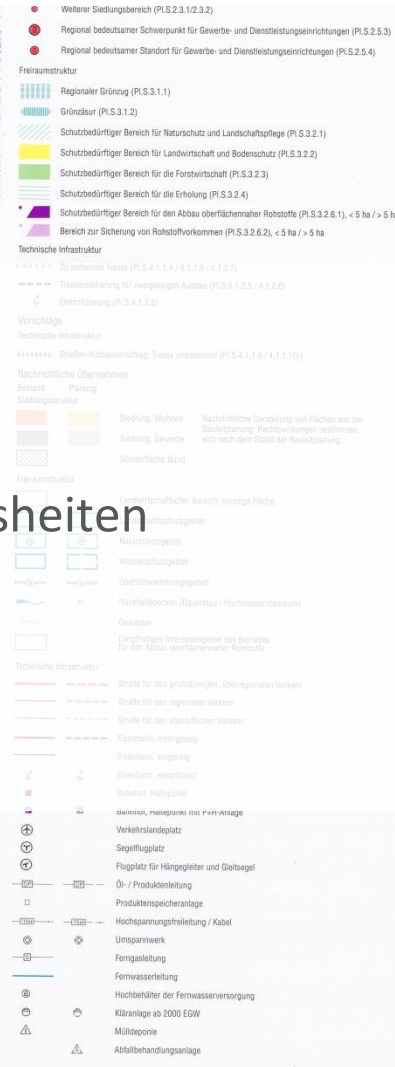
Weiterer Siedlungsbereich (Pl.S.2.3.1/2.3.2)

Regional bedeutsamer Schwerpunkt für Gewerbe- und Dienstleistungseinrichtungen (Pl.S.2.5.3)

Regional bedeutsamer Standort für Gewerbe- und Dienstleistungseinrichtungen (Pl.S.2.5.4)

Freiraumstruktur

Regionaler Grünzug (Pl.S.3.1.1)

Grünzäsur (Pl.S.3.1.2)

Schutzbedürftiger Bereich für Naturschutz und Landschaftspflege (Pl.S.3.2.1)

Schutzbedürftiger Bereich für Landwirtschaft und Bodenschutz (Pl.S.3.2.2)

Schutzbedürftiger Bereich für die Forstwirtschaft (Pl.S.3.2.3)

Schutzbedürftiger Bereich für die Erholung (Pl.S.3.2.4)

Schutzbedürftiger Bereich für den Abbau oberflächennaher Rohstoffe (Pl.S.3.2.6.1), < 5 ha / > 5 ha

Bereich zur Sicherung von Rohstoffvorkommen (Pl.S.3.2.6.2), < 5 ha / > 5 ha

Technische Infrastruktur

Zu sichernde Trasse (Pl.S.4.1.1.4 / 4.1.1.9 / 4.1.2.7)

Trassensicherung für zweigleisigen Ausbau (Pl.S.4.1.2.5 / 4.1.2.6)

Elektrifizierung (Pl.S.4.1.2.5)

Vorschläge

Technische Infrastruktur

Straßen-Ausbauvorschlag, Trasse unbestimmt (Pl.S.4.1.1.5 / 4.1.1.10)

Nachrichtliche Übernahmen

Bestand Planung

Siedlungsstruktur

Siedlung, Wohnen

Siedlung, Gewerbe

Nachrichtliche Darstellung von Flächen aus der Bauleitplanung; Rechtswirkungen bestimmen sich nach dem Stand der Bauleitplanung

Sonderfläche Bund

Freiraumstruktur

sheiten

Landwirtschaftlicher Bereich, sonstige Fläche

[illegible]schutzgebiet

Naturschutzgebiet

Wasserschutzgebiet

Überschwemmungsgebiet

Rückhaltebecken (Dauerstau / Hochwasserstauraum)

Gewässer

Langfristiges Interessengebiet des Betriebes für den Abbau oberflächennaher Rohstoffe

Technische Infrastruktur

Straße für den großräumigen, überregionalen Verkehr

Straße für den regionalen Verkehr

Straße für den überörtlichen Verkehr

Eisenbahn, mehrgleisig

Eisenbahn, eingleisig

Eisenbahn, elektrifiziert

Bahnhof, Haltepunkt

Bahnhof, Haltepunkt mit P+R-Anlage

Verkehrslandeplatz

Segelfluglatz

Flugplatz für Hängegleiter und Gleitsegel

Öl- / Produktenleitung

Produktenspeicheranlage

Hochspannungsfreileitung / Kabel

Umspannwerk

Ferngasleitung

Fernwasserleitung

Hochbehälter der Fernwasserversorgung

Kläranlage ab 2000 EGW

Mülldeponie

Abfallbehandlungsanlage